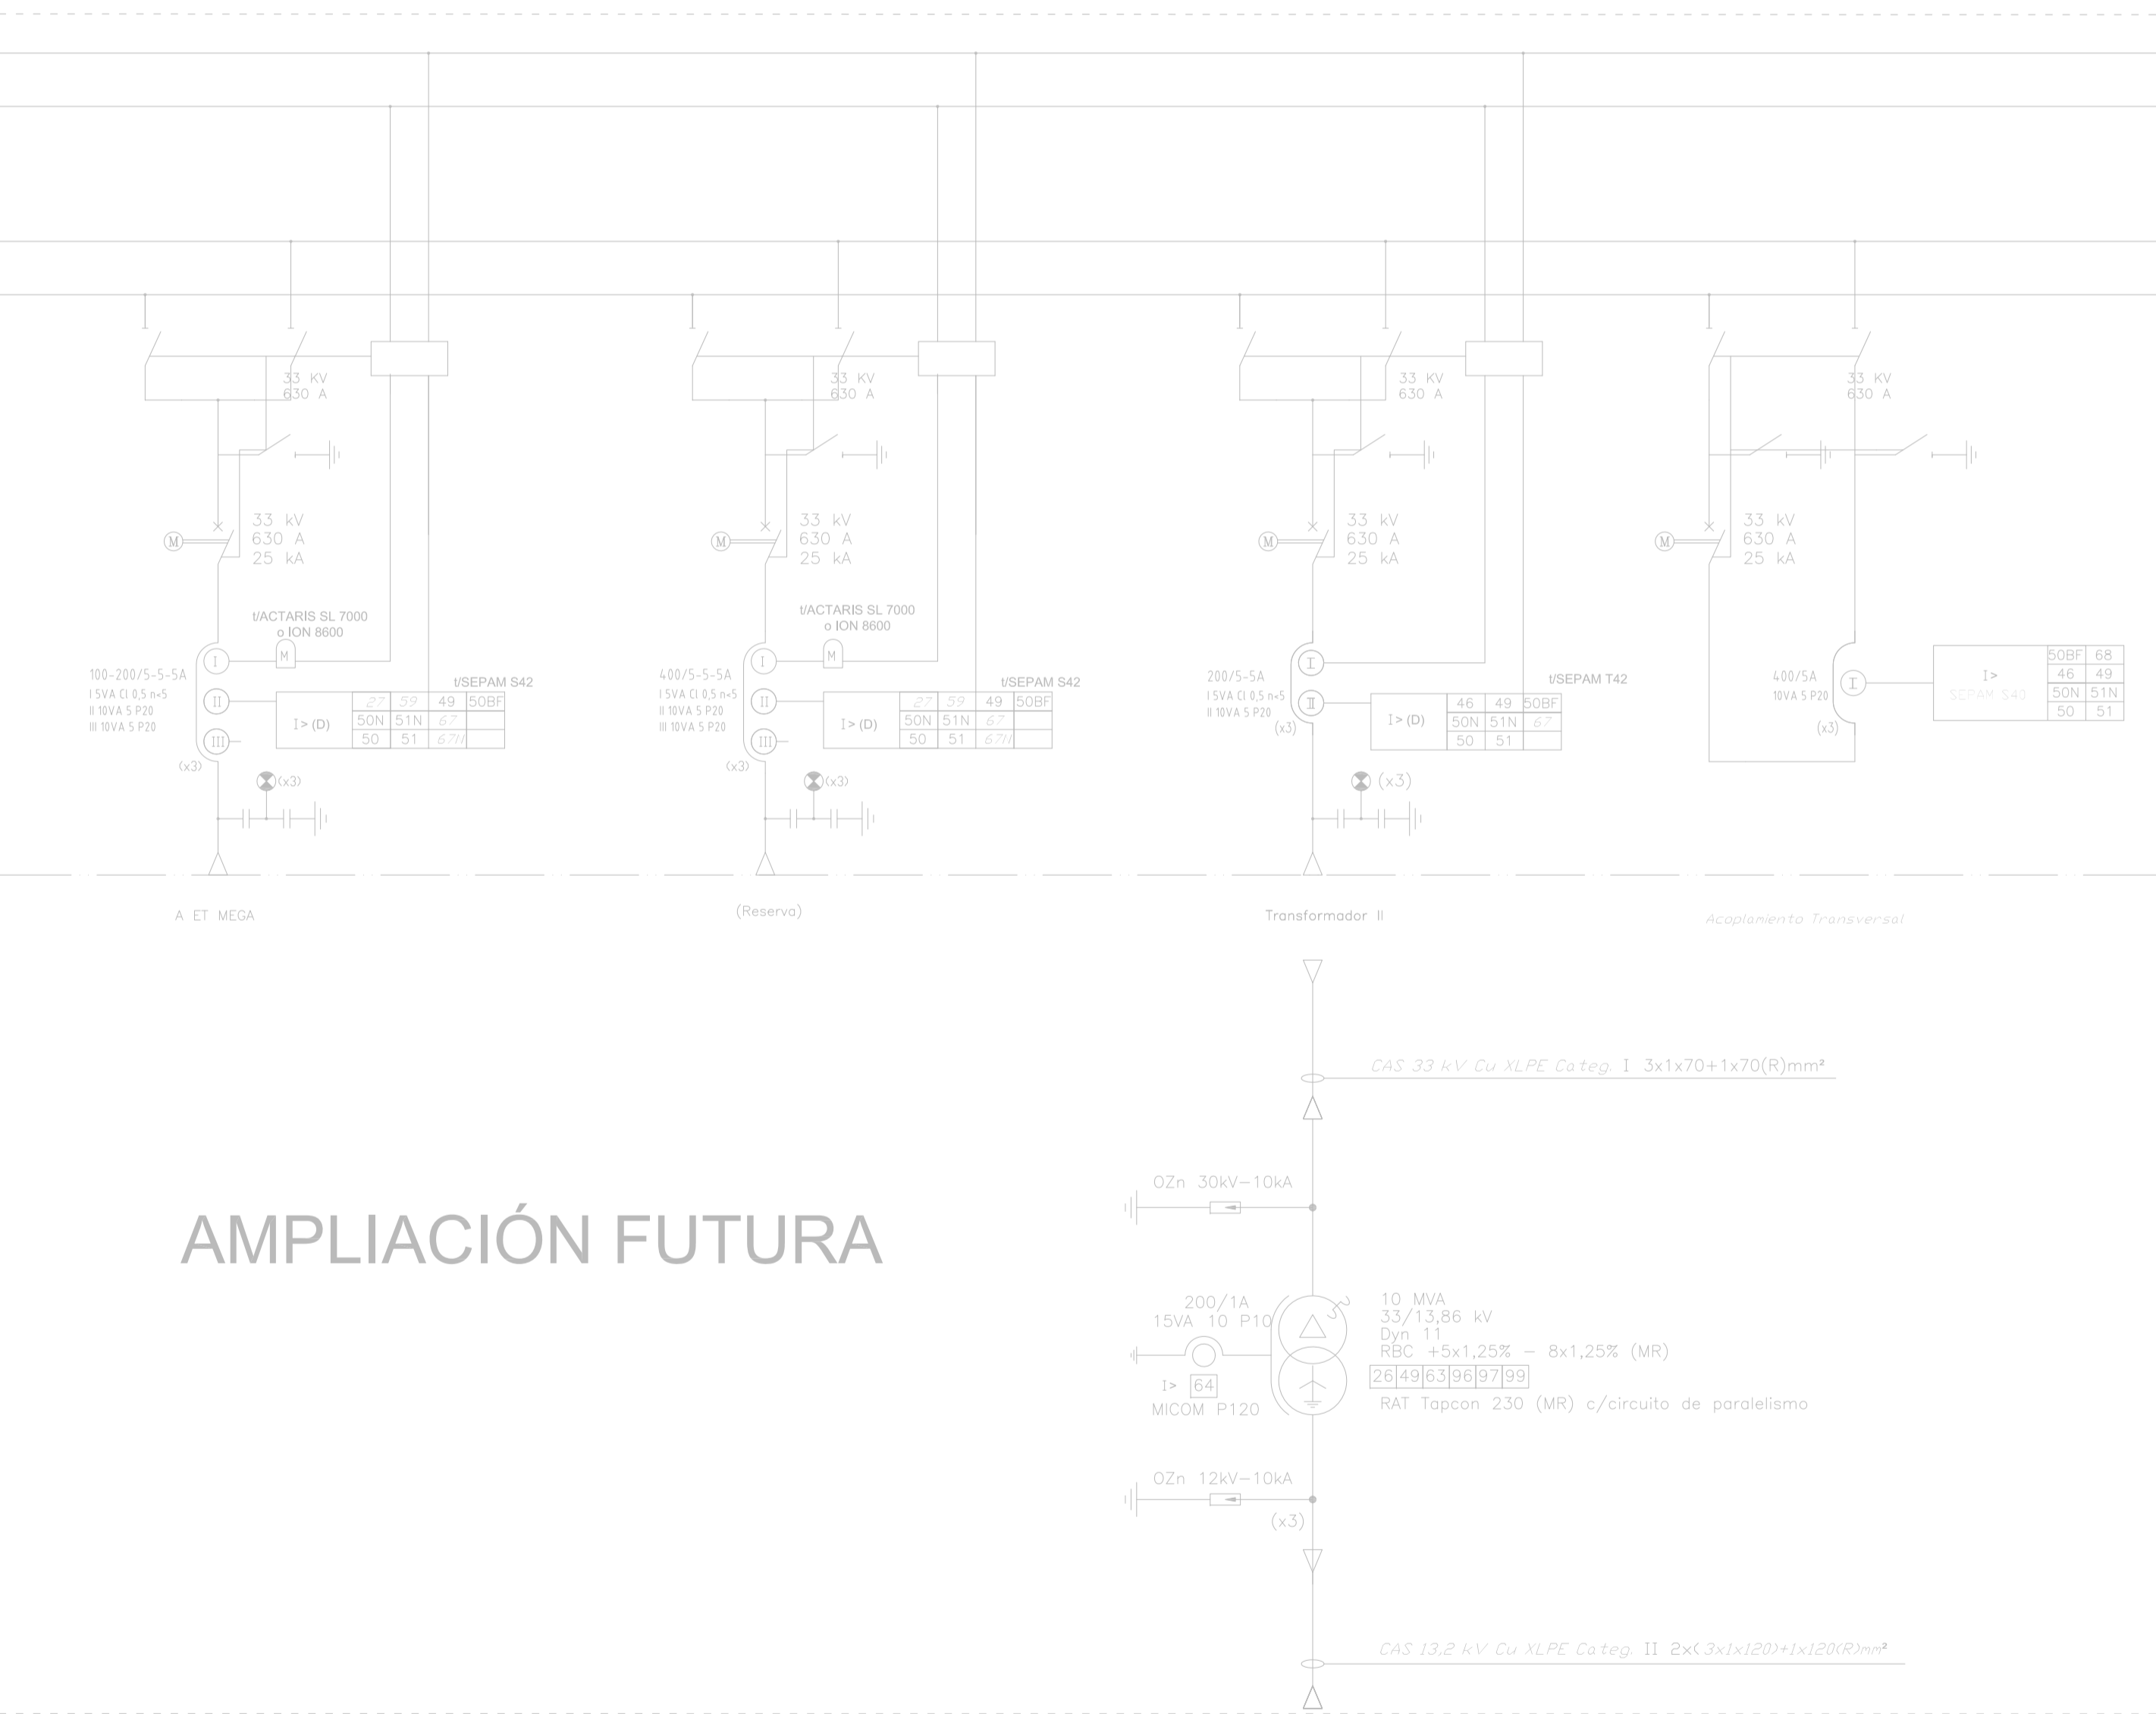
33 KV
630 A

33 kV
630 A
25 kA

t/ACTARIS SL 7000
o ION 8600

100-200/5-5-5A
I 5VA Cl 0,5 n<5
II 10VA 5 P20
III 10VA 5 P20

t/SEPAM S42

| I > (D) | 27 | 59 | 49 | 50BF |
|---|---|---|---|---|
| | 50N | 51N | 67 | |
| | 50 | 51 | 67N | |

(x3)
(x3)

A ET MEGA

33 KV
630 A

33 kV
630 A
25 kA

t/ACTARIS SL 7000
o ION 8600

400/5-5-5A
I 5VA Cl 0,5 n<5
II 10VA 5 P20
III 10VA 5 P20

t/SEPAM S42

| I > (D) | 27 | 59 | 49 | 50BF |
|---|---|---|---|---|
| | 50N | 51N | 67 | |
| | 50 | 51 | 67N | |

(x3)
(x3)

(Reserva)

33 KV
630 A

33 kV
630 A
25 kA

200/5-5A
I 5VA Cl 0,5 n<5
II 10VA 5 P20
(x3)

t/SEPAM T42

| I > (D) | 46 | 49 | 50BF |
|---|---|---|---|
| | 50N | 51N | 67 |
| | 50 | 51 | |

(x3)

Transformador II

33 KV
630 A

33 kV
630 A
25 kA

400/5A
10VA 5 P20
(x3)

| I> SEPAM S40 | 50BF | 68 |
|---|---|---|
| | 46 | 49 |
| | 50N | 51N |
| | 50 | 51 |

Acoplamiento Transversal

CAS 33 kV Cu XLPE Categ. I 3x1x70+1x70(R)mm²

OZn 30kV—10kA

AMPLIACIÓN FUTURA

200/1A
15VA 10 P10
I> 64
MICOM P120

10 MVA
33/13,86 kV
Dyn 11
RBC +5x1,25% — 8x1,25% (MR)

| 26 | 49 | 63 | 96 | 97 | 99 |
|---|---|---|---|---|---|

RAT Tapcon 230 (MR) c/circuito de paralelismo

OZn 12kV—10kA
(x3)

CAS 13,2 kV Cu XLPE Categ. II 2x(3x1x120)+1x120(R)mm²